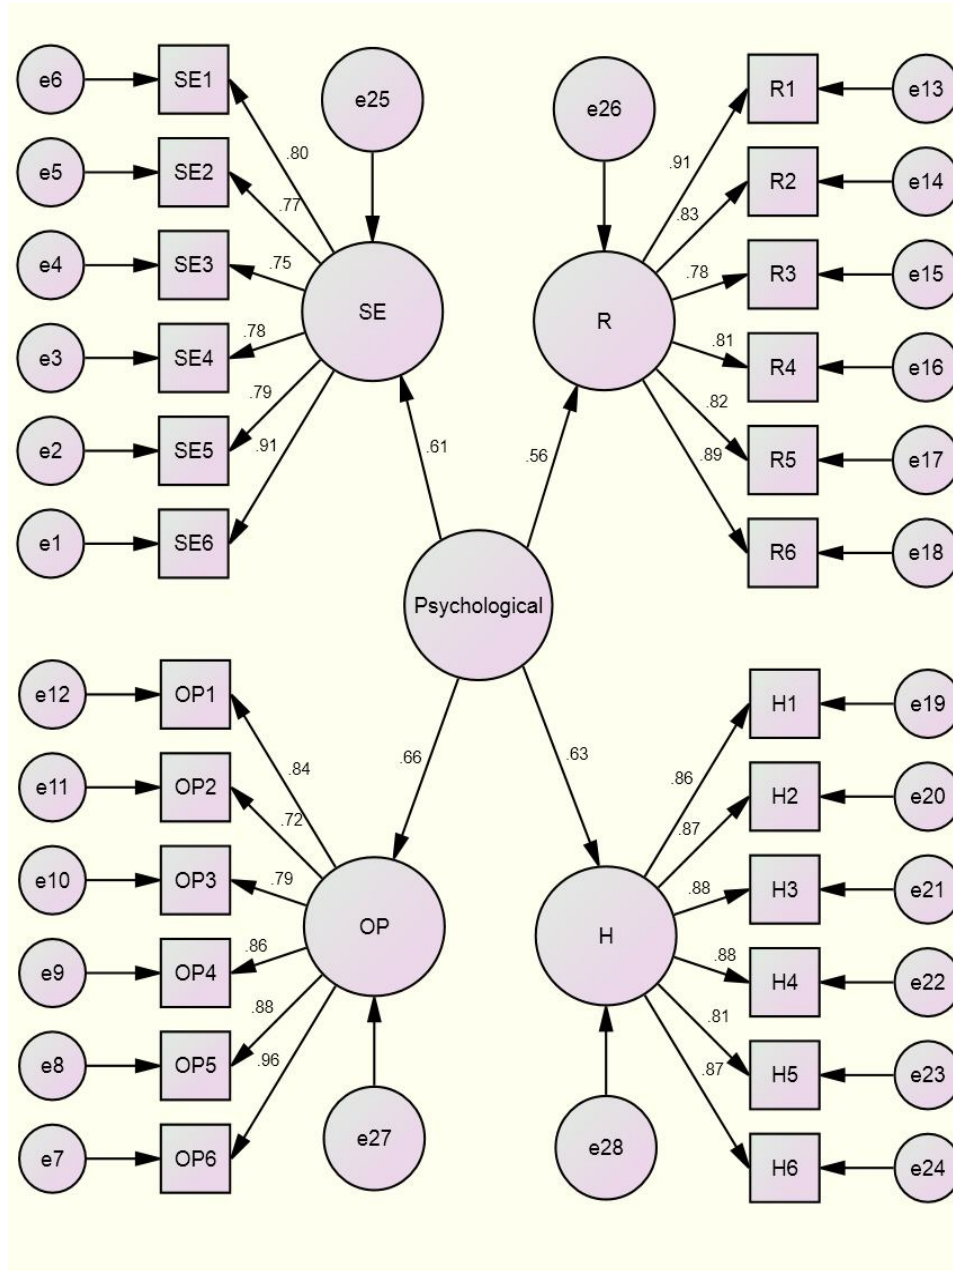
e6
SE1
e25
e26
R1
e13
.80
.91
e5
SE2
R2
e14
.77
.83
e4
SE3
.75
.78
R3
e15
SE
R
e3
SE4
.78
.81
R4
e16
.79
.82
e2
SE5
.91
.61
.56
.89
R5
e17
e1
SE6
R6
e18
Psychological
e12
OP1
H1
e19
.84
.66
.63
.86
e11
OP2
.72
.87
H2
e20
e10
OP3
.79
.88
H3
e21
OP
H
e9
OP4
.86
.88
H4
e22
.88
.81
e8
OP5
.96
.87
H5
e23
e27
e28
e7
OP6
H6
e24